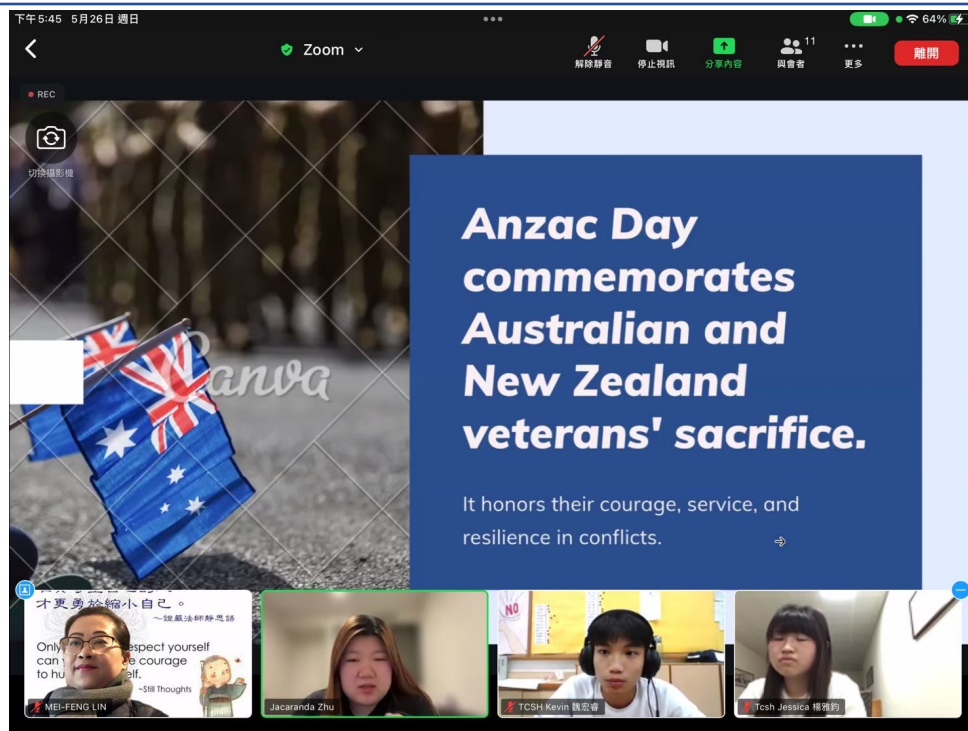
下午5:45 5月26日 週日

64%

Zoom

解除靜音 停止視訊 分享內容 與會者 11 更多

離開

REC

切換攝影機

Canva

Anzac Day commemorates Australian and New Zealand veterans' sacrifice.

It honors their courage, service, and resilience in conflicts.

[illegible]才更勇於縮小自己。
~證嚴法師靜思語

Only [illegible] espect yourself can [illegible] e courage to hu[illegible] elf.
~Still Thoughts

MEI-FENG LIN

Jacaranda Zhu

NO

TCSH Kevin 魏宏睿

Tcsh Jessica 楊雅鈞